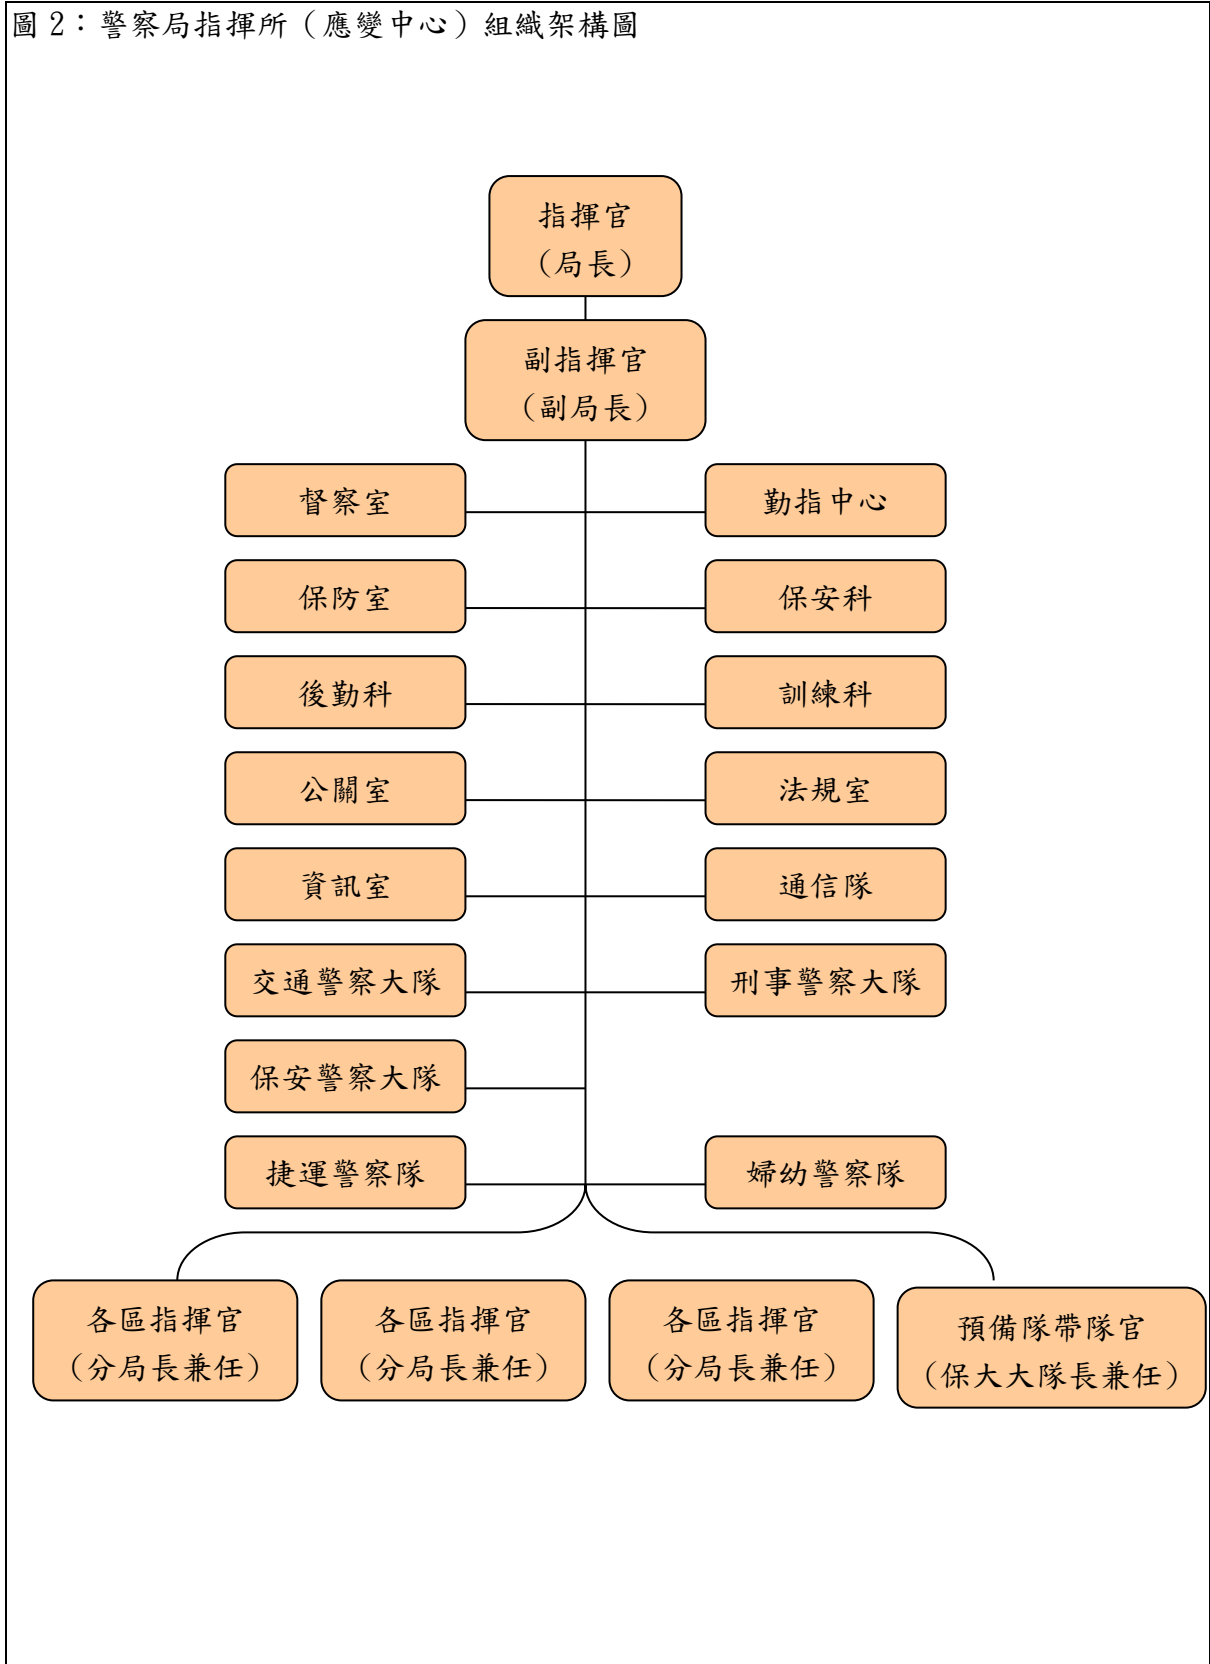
圖 2：警察局指揮所（應變中心）組織架構圖

指揮官
（局長）

副指揮官
（副局長）

督察室

勤指中心

保防室

保安科

後勤科

訓練科

公關室

法規室

資訊室

通信隊

交通警察大隊

刑事警察大隊

保安警察大隊

捷運警察隊

婦幼警察隊

各區指揮官
（分局長兼任）

各區指揮官
（分局長兼任）

各區指揮官
（分局長兼任）

預備隊帶隊官
（保大大隊長兼任）